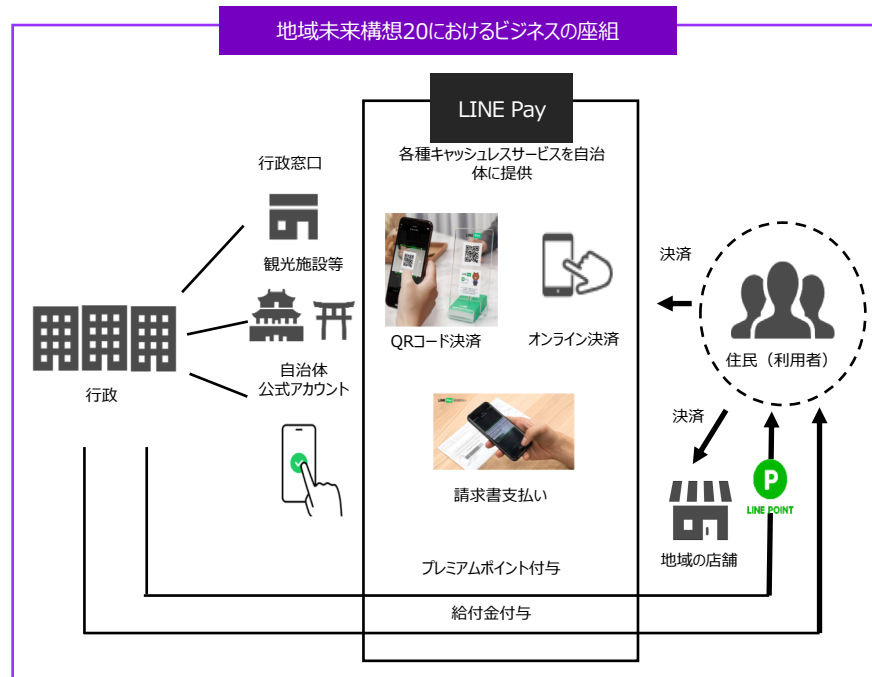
地域未来構想20におけるビジネスの座組

LINE Pay

各種キャッシュレスサービスを自治体に提供

行政窓口

観光施設等

自治体
公式アカウント

行政

QRコード決済

オンライン決済

請求書支払い

プレミアムポイント付与

給付金付与

決済

決済

住民（利用者）

LINE POINT

地域の店舗